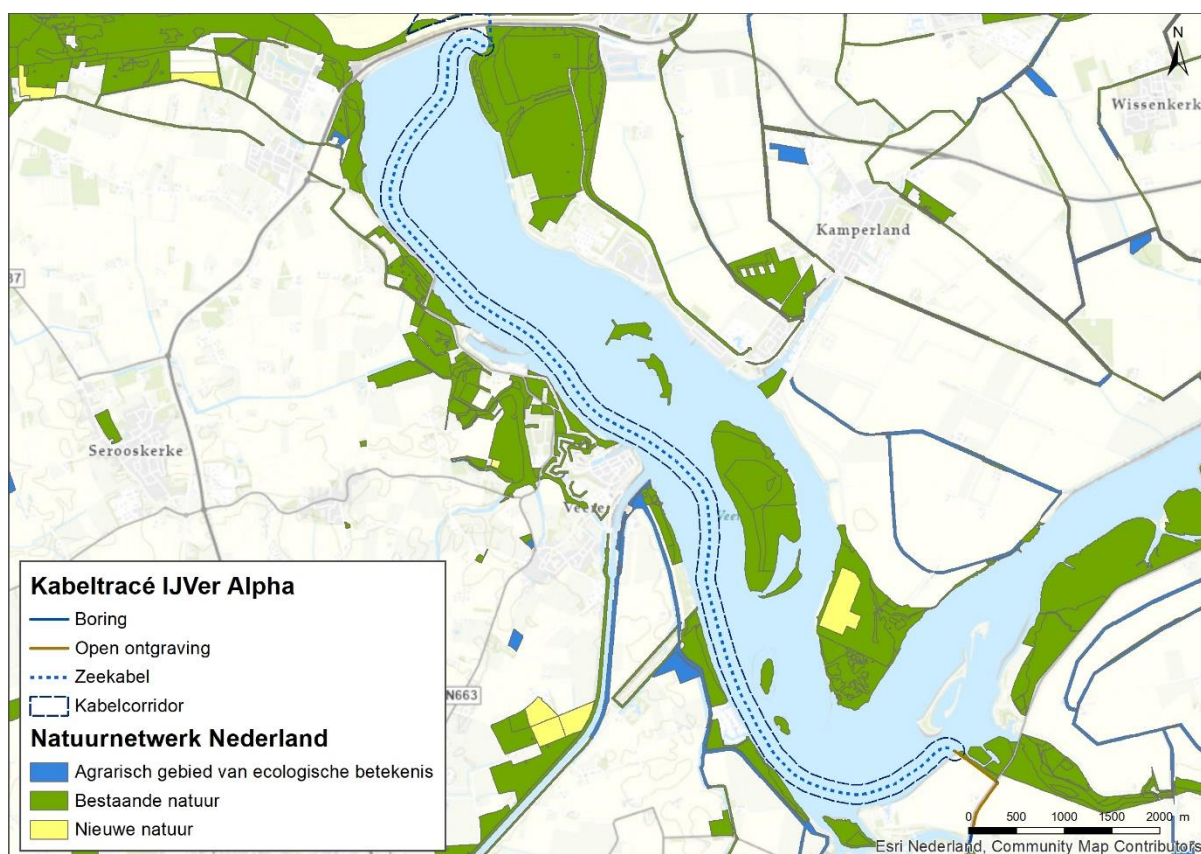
N

Wissenkerke

Kamperland

Serooskerke

Veere

Veere

37

N663

Kabeltracé IJVer Alpha
Boring
Open ontgraving
Zeekabel
Kabelcorridor
Natuurnetwerk Nederland
Agrarisch gebied van ecologische betekenis
Bestaande natuur
Nieuwe natuur

0 500 1000 1500 2000 m

Esri Nederland, Community Map Contributors